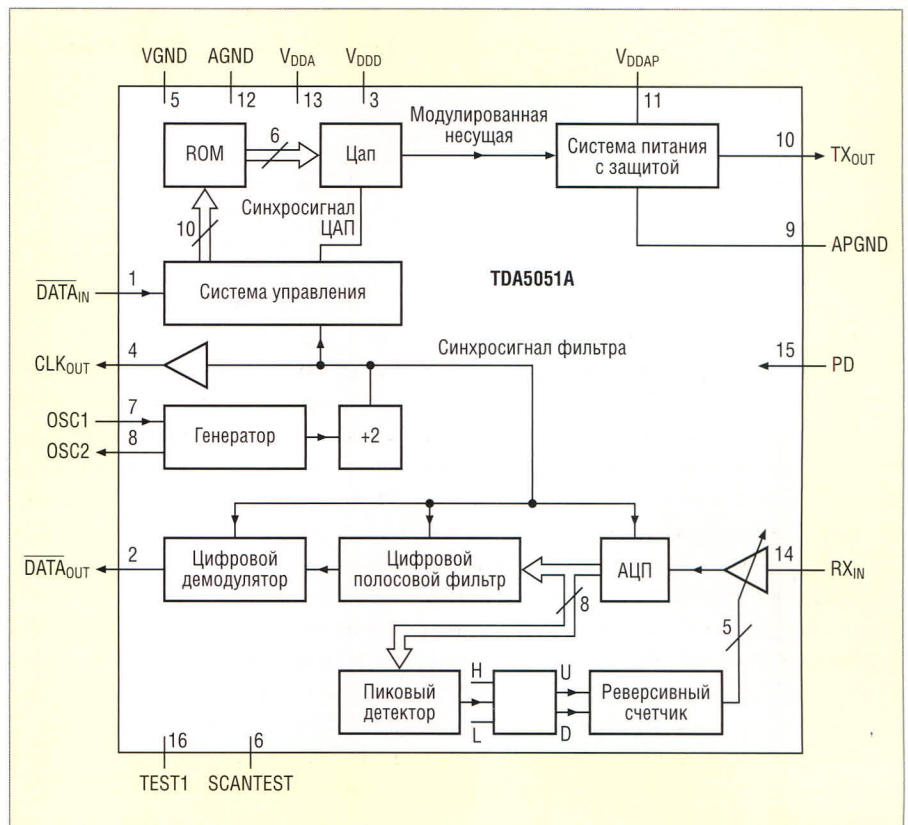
VGND
5
AGND
12
$V_{DDA}$
13
$V_{DDD}$
3
$V_{DDAP}$
11

ROM
6
Цап
Модулированная несущая
Система питания с защитой
10
$TX_{OUT}$
Синхросигнал ЦАП
10
9
APGND
1
$\overline{DATA_{IN}}$
Система управления
TDA5051A
4
$CLK_{OUT}$
Синхросигнал фильтра
15
PD
7
OSC1
8
OSC2
Генератор
+2
2
$\overline{DATA_{OUT}}$
Цифровой демодулятор
Цифровой полосовой фильтр
АЦП
14
$RX_{IN}$
8
5
Пиковый детектор
H
L
U
D
Реверсивный счетчик
16
TEST1
6
SCANTEST